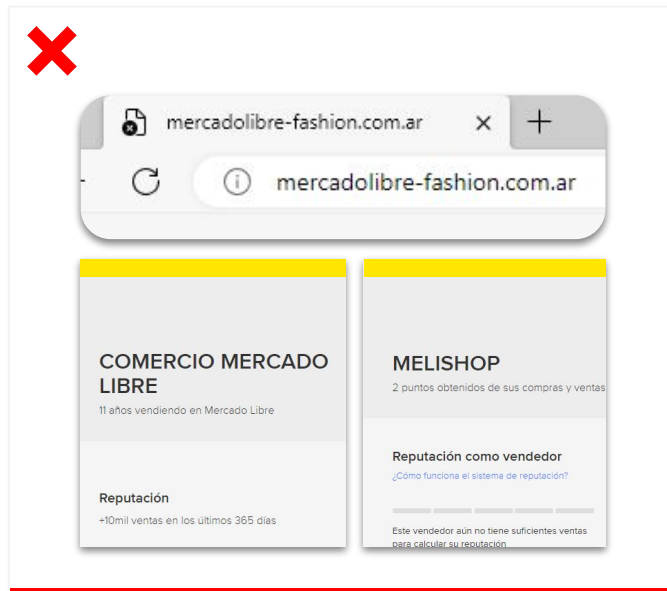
mercadolibre-fashion.com.ar

mercadolibre-fashion.com.ar

COMERCIO MERCADO LIBRE

11 años vendiendo en Mercado Libre

Reputación

+10mil ventas en los últimos 365 días

MELISHOP

2 puntos obtenidos de sus compras y ventas

Reputación como vendedor

¿Cómo funciona el sistema de reputación?

Este vendedor aún no tiene suficientes ventas para calcular su reputación